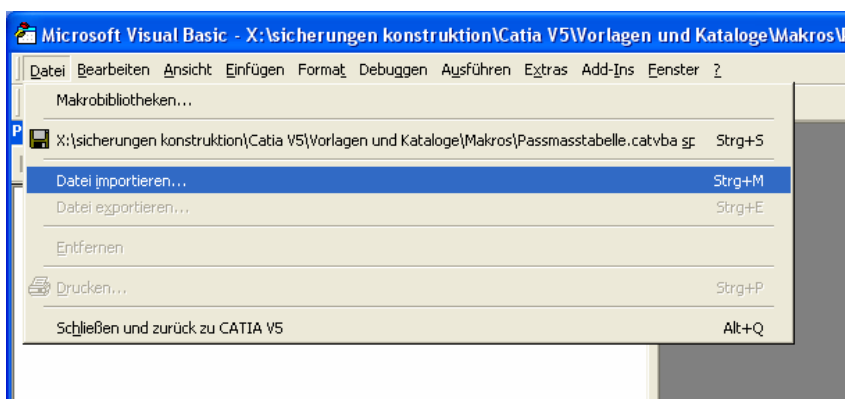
Microsoft Visual Basic - X:\sicherungen konstruktion\Catia V5\Vorlagen und Kataloge\Makros\

Datei Bearbeiten Ansicht Einfügen Format Debuggen Ausführen Extras Add-Ins Fenster ?

Makrobibliotheken...

X:\sicherungen konstruktion\Catia V5\Vorlagen und Kataloge\Makros\Passmasstabelle.catvba sp Strg+S

Datei importieren... Strg+M

Datei exportieren... Strg+E

Entfernen

Drucken... Strg+P

Schließen und zurück zu CATIA V5 Alt+Q